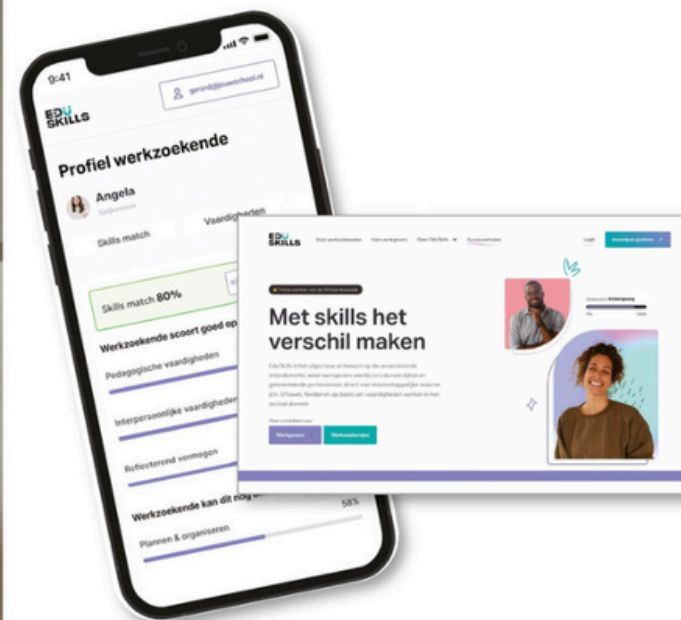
9:41

EDU SKILLS

gerard@jouwschool.nl

Profiel werkzoekende

Angela

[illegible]

Skills match

Vaardigheden

Skills match 80%

Werkzoekende scoort goed op

Pedagogische vaardigheden

Interpersoonlijke vaardigheden

Reflecterend vermogen

Werkzoekende kan dit nog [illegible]

58%

Plannen & organiseren

EDU SKILLS

Voor werkzoekenden

Voor werkgevers

Over EduSkills

Succesverhalen

Login

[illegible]

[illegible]

Met skills het verschil maken

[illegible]

Werkgevers

Werkzoekenden

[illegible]